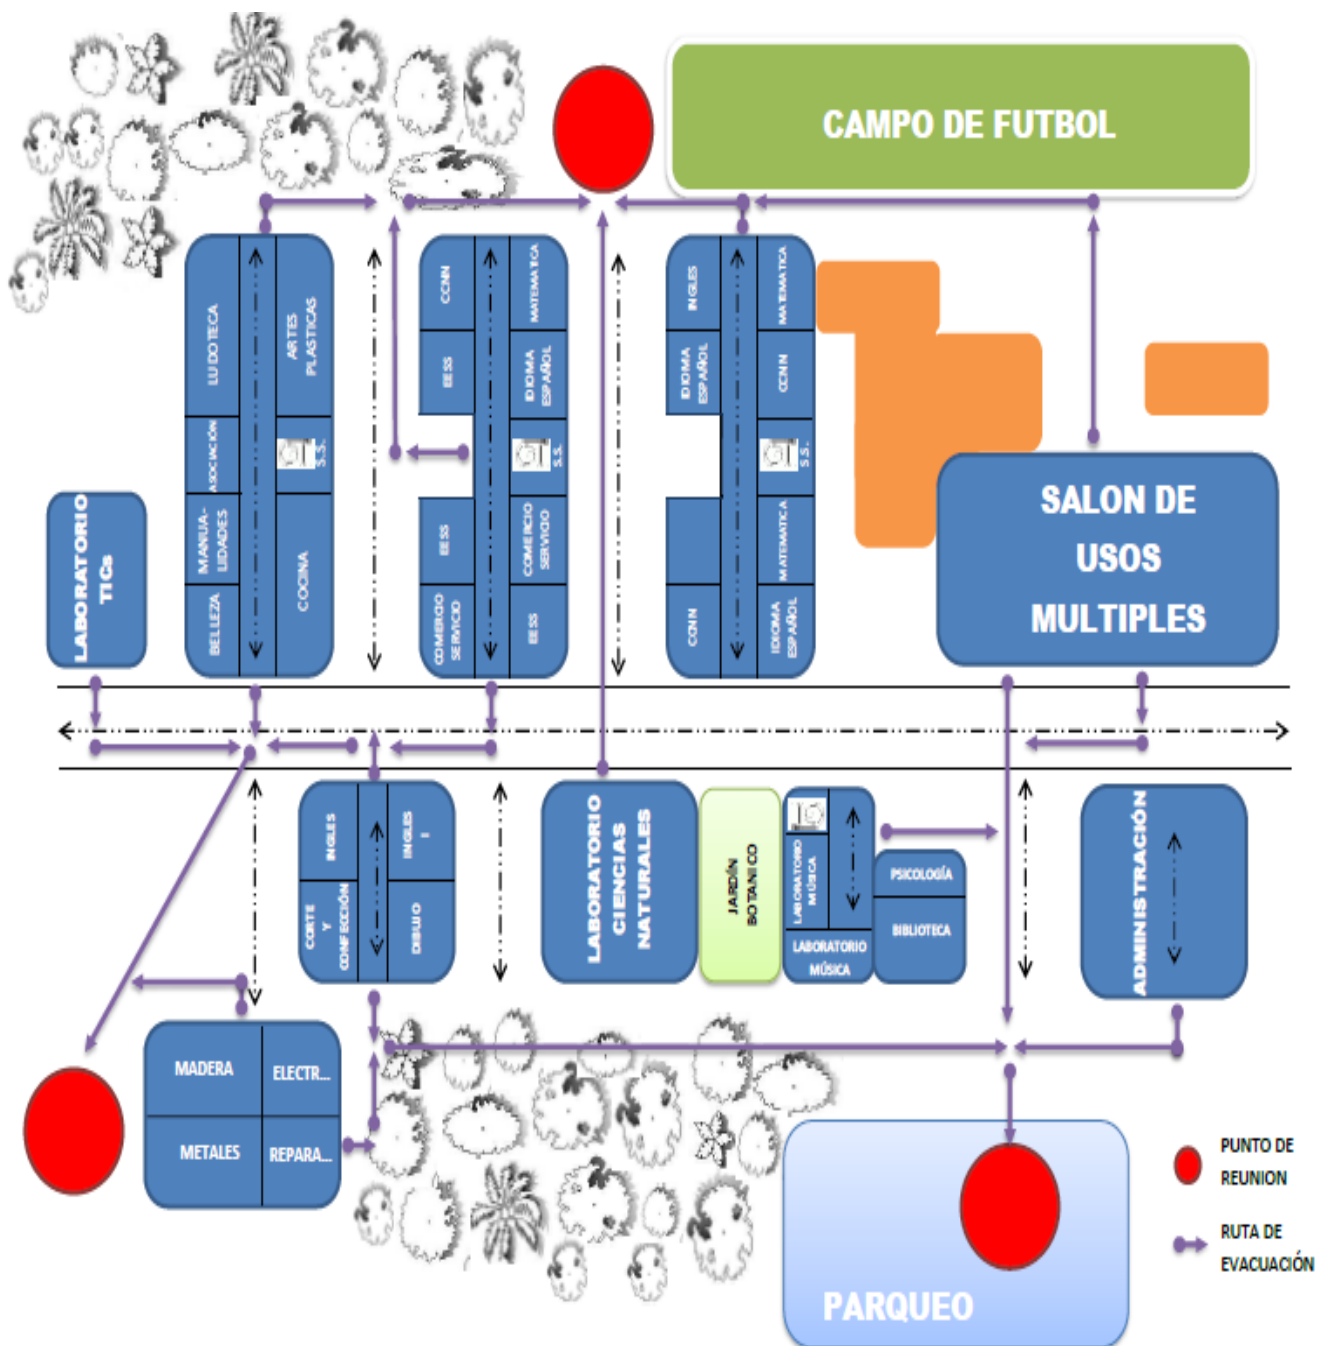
CAMPO DE FUTBOL

LABORATORIO TICs

LU DO TECA
ASOCIACION
MANUA-LIDADES
BELLEZA
ARTES PLASTICAS
S.S.
COCINA

CCNN
EE SS
EE SS
COMERCIO SERVICIO
MATEMATICA
IDIOMA ESPAÑOL
S.S.
COMERCIO SERVICIO
EE SS

INGLES
IDIOMA ESPAÑOL
CCNN
MATEMATICA
CCNN
S.S.
MATEMATICA
IDIOMA ESPAÑOL

SALON DE USOS MULTIPLES

INGLES
CORTE Y CONFECCIÓN
INGLES I
DIBUJO

LABORATORIO CIENCIAS NATURALES

JARDÍN BOTANICO

LABORATORIO MÚSICA
LABORATORIO MÚSICA
PSICOLOGÍA
BIBLIOTECA

ADMINISTRACIÓN

MADERA
ELECTR...
METALES
REPARA...

PARQUEO

PUNTO DE REUNION
RUTA DE EVACUACIÓN